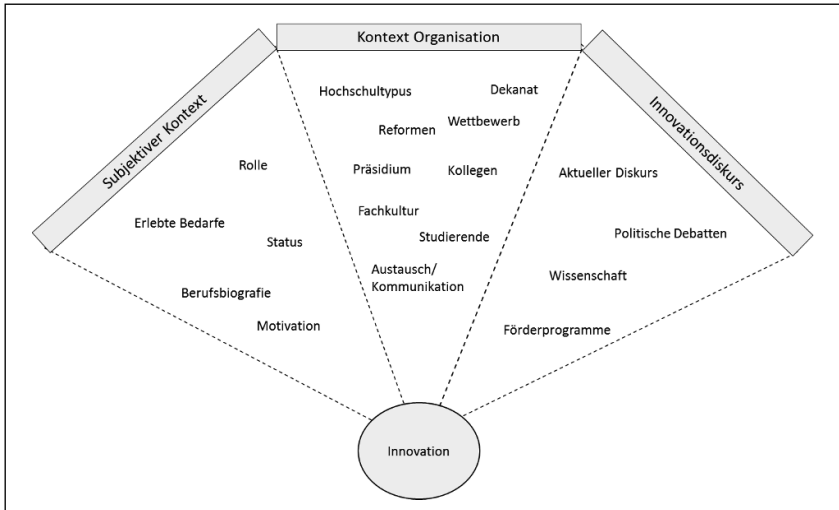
Subjektiver Kontext

Rolle

Erlebte Bedarfe

Status

Berufsbiografie

Motivation

Kontext Organisation

Hochschultypus

Dekanat

Reformen

Wettbewerb

Präsidium

Kollegen

Fachkultur

Studierende

Austausch/ Kommunikation

Innovationsdiskurs

Aktueller Diskurs

Politische Debatten

Wissenschaft

Förderprogramme

Innovation